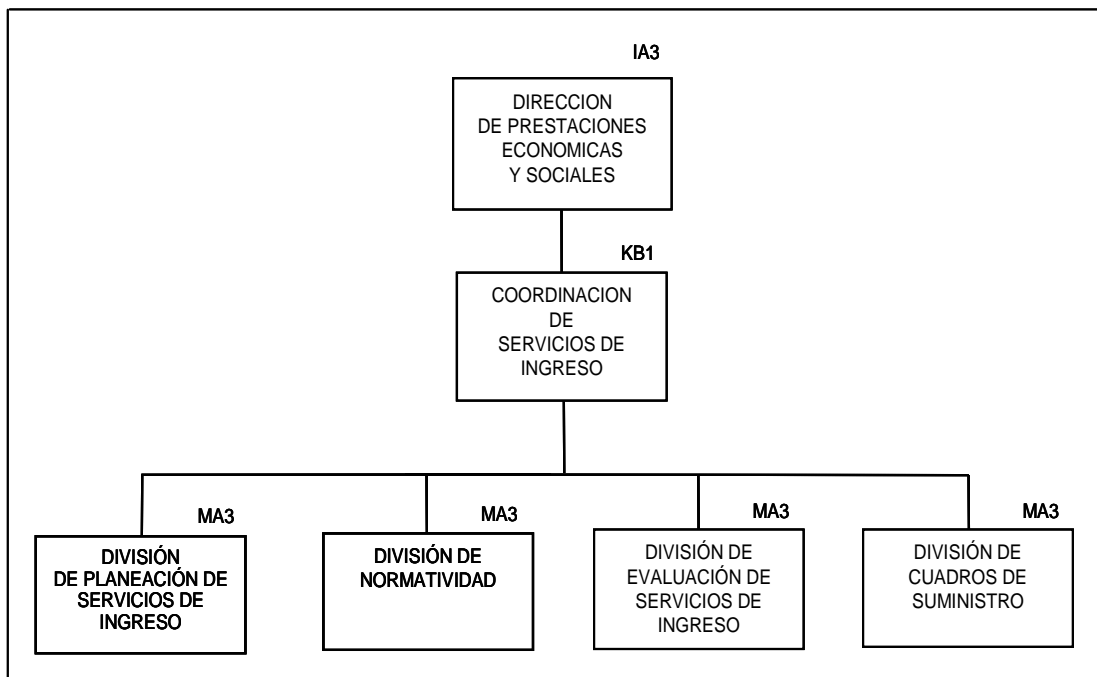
IA3

DIRECCION DE PRESTACIONES ECONOMICAS Y SOCIALES

KB1

COORDINACION DE SERVICIOS DE INGRESO

MA3

DIVISIÓN DE PLANEACIÓN DE SERVICIOS DE INGRESO

MA3

DIVISIÓN DE NORMATIVIDAD

MA3

DIVISIÓN DE EVALUACIÓN DE SERVICIOS DE INGRESO

MA3

DIVISIÓN DE CUADROS DE SUMINISTRO